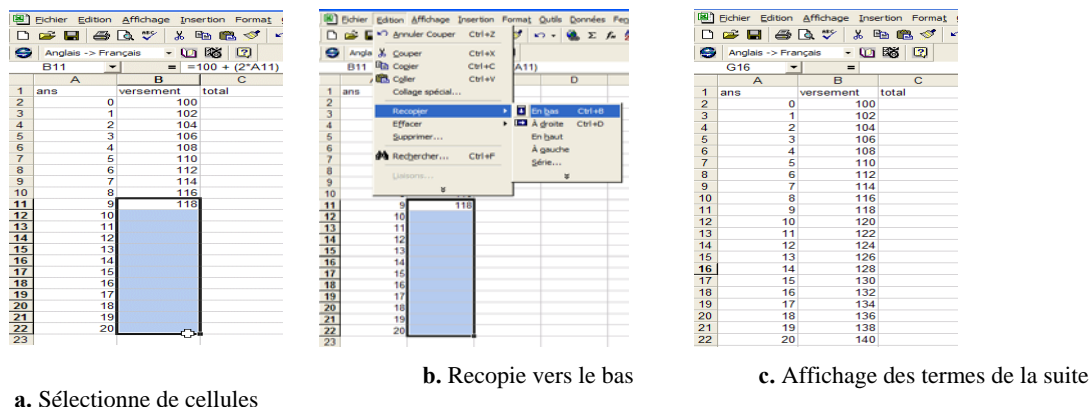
Fichier Edition Affichage Insertion Format
Anglais -> Français
B11 = =100 + (2*A11)

| | A | B | C |
|---|---|---|---|
| 1 | ans | versement | total |
| 2 | 0 | 100 | |
| 3 | 1 | 102 | |
| 4 | 2 | 104 | |
| 5 | 3 | 106 | |
| 6 | 4 | 108 | |
| 7 | 5 | 110 | |
| 8 | 6 | 112 | |
| 9 | 7 | 114 | |
| 10 | 8 | 116 | |
| 11 | 9 | 118 | |
| 12 | 10 | | |
| 13 | 11 | | |
| 14 | 12 | | |
| 15 | 13 | | |
| 16 | 14 | | |
| 17 | 15 | | |
| 18 | 16 | | |
| 19 | 17 | | |
| 20 | 18 | | |
| 21 | 19 | | |
| 22 | 20 | | |
| 23 | | | |

Fichier Edition Affichage Insertion Format Outils Données Fen
Annuler Couper Ctrl+Z
Couper Ctrl+X
Copier Ctrl+C
Coller Ctrl+V
Collage spécial...
Recopier
Effacer
Supprimer...
Rechercher... Ctrl+F
Liaisons...
En bas Ctrl+B
À droite Ctrl+D
En haut
À gauche
Série...
Angla
B11
A11)
D
1 ans
118

Fichier Edition Affichage Insertion Format
Anglais -> Français
G16 =

| | A | B | C |
|---|---|---|---|
| 1 | ans | versement | total |
| 2 | 0 | 100 | |
| 3 | 1 | 102 | |
| 4 | 2 | 104 | |
| 5 | 3 | 106 | |
| 6 | 4 | 108 | |
| 7 | 5 | 110 | |
| 8 | 6 | 112 | |
| 9 | 7 | 114 | |
| 10 | 8 | 116 | |
| 11 | 9 | 118 | |
| 12 | 10 | 120 | |
| 13 | 11 | 122 | |
| 14 | 12 | 124 | |
| 15 | 13 | 126 | |
| 16 | 14 | 128 | |
| 17 | 15 | 130 | |
| 18 | 16 | 132 | |
| 19 | 17 | 134 | |
| 20 | 18 | 136 | |
| 21 | 19 | 138 | |
| 22 | 20 | 140 | |

a. Sélectionne de cellules

b. Recopie vers le bas

c. Affichage des termes de la suite